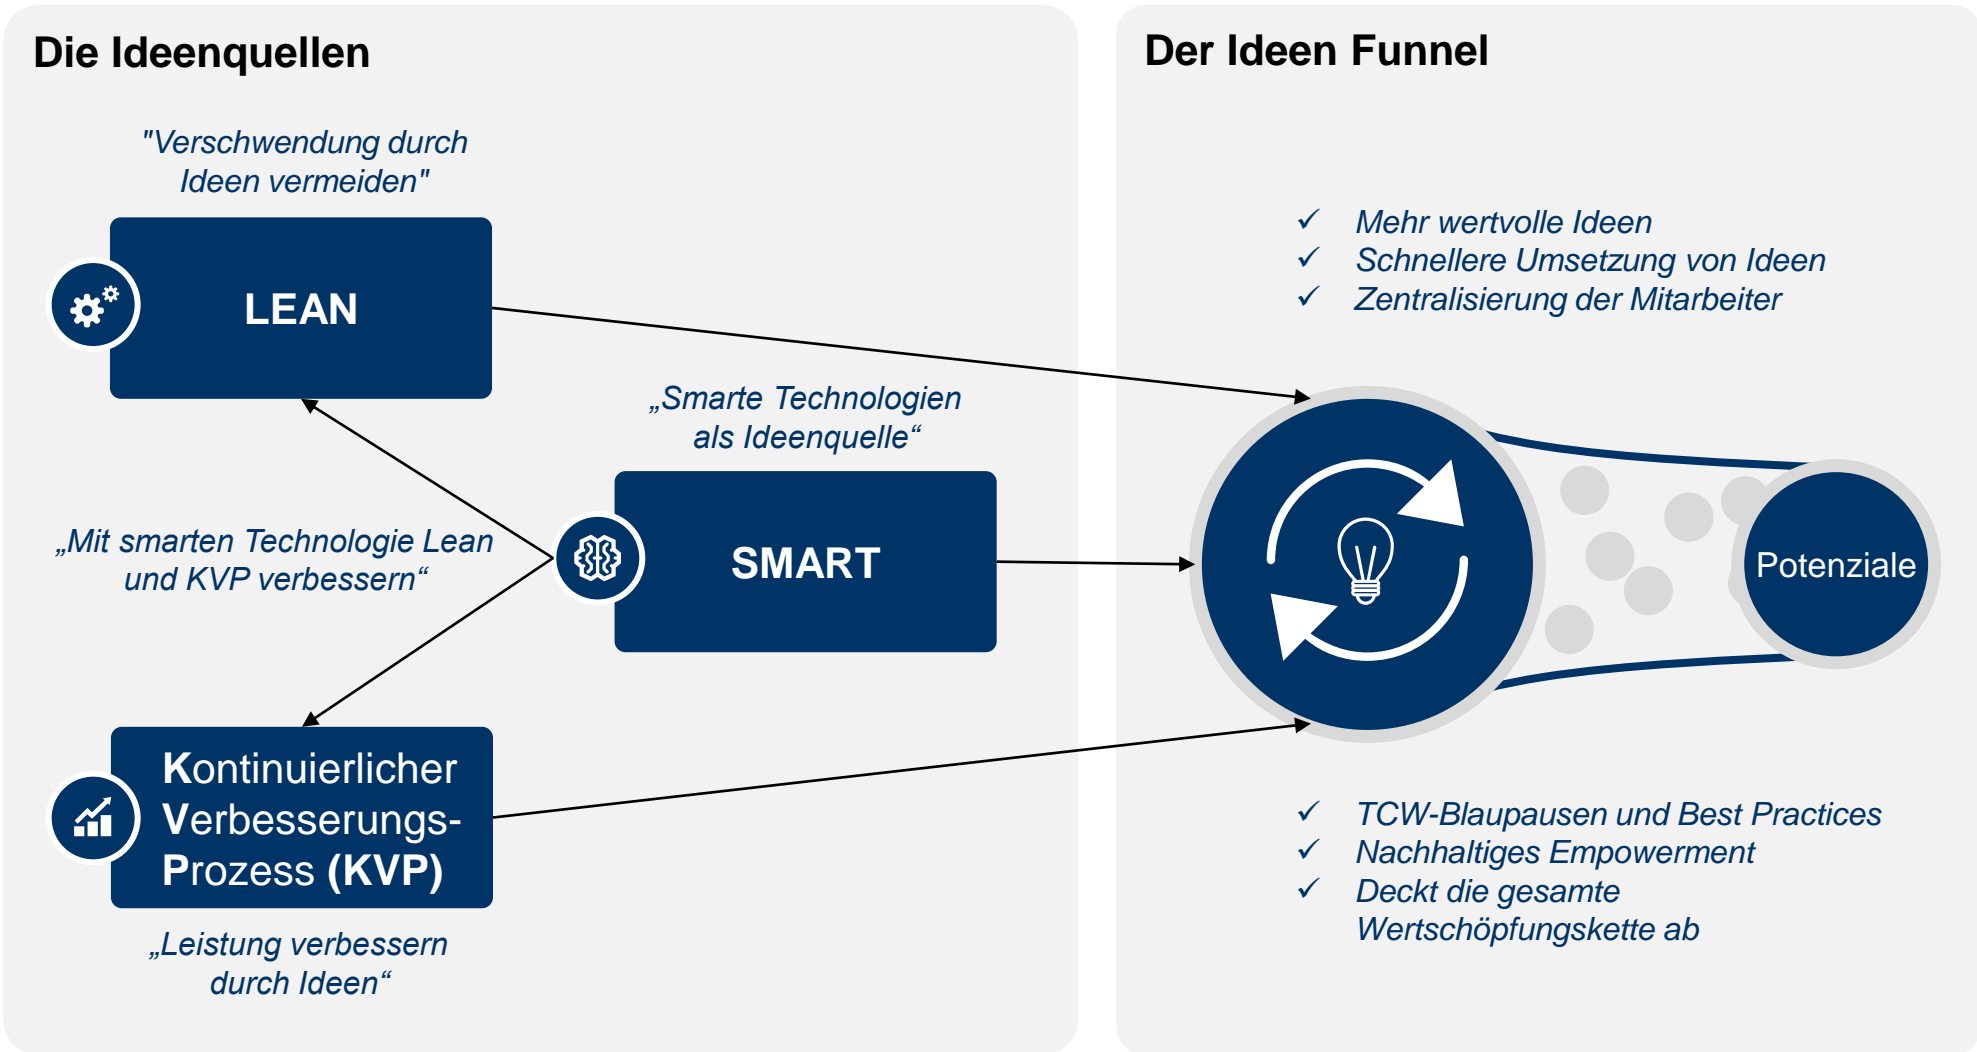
Die Ideenquellen

"Verschwendung durch Ideen vermeiden"

LEAN

„Smarte Technologien als Ideenquelle“

„Mit smarten Technologie Lean und KVP verbessern“

SMART

Kontinuierlicher Verbesserungs-Prozess (KVP)

„Leistung verbessern durch Ideen“

Der Ideen Funnel

✓ Mehr wertvolle Ideen
✓ Schnellere Umsetzung von Ideen
✓ Zentralisierung der Mitarbeiter

Potenziale

✓ TCW-Blaupausen und Best Practices
✓ Nachhaltiges Empowerment
✓ Deckt die gesamte Wertschöpfungskette ab